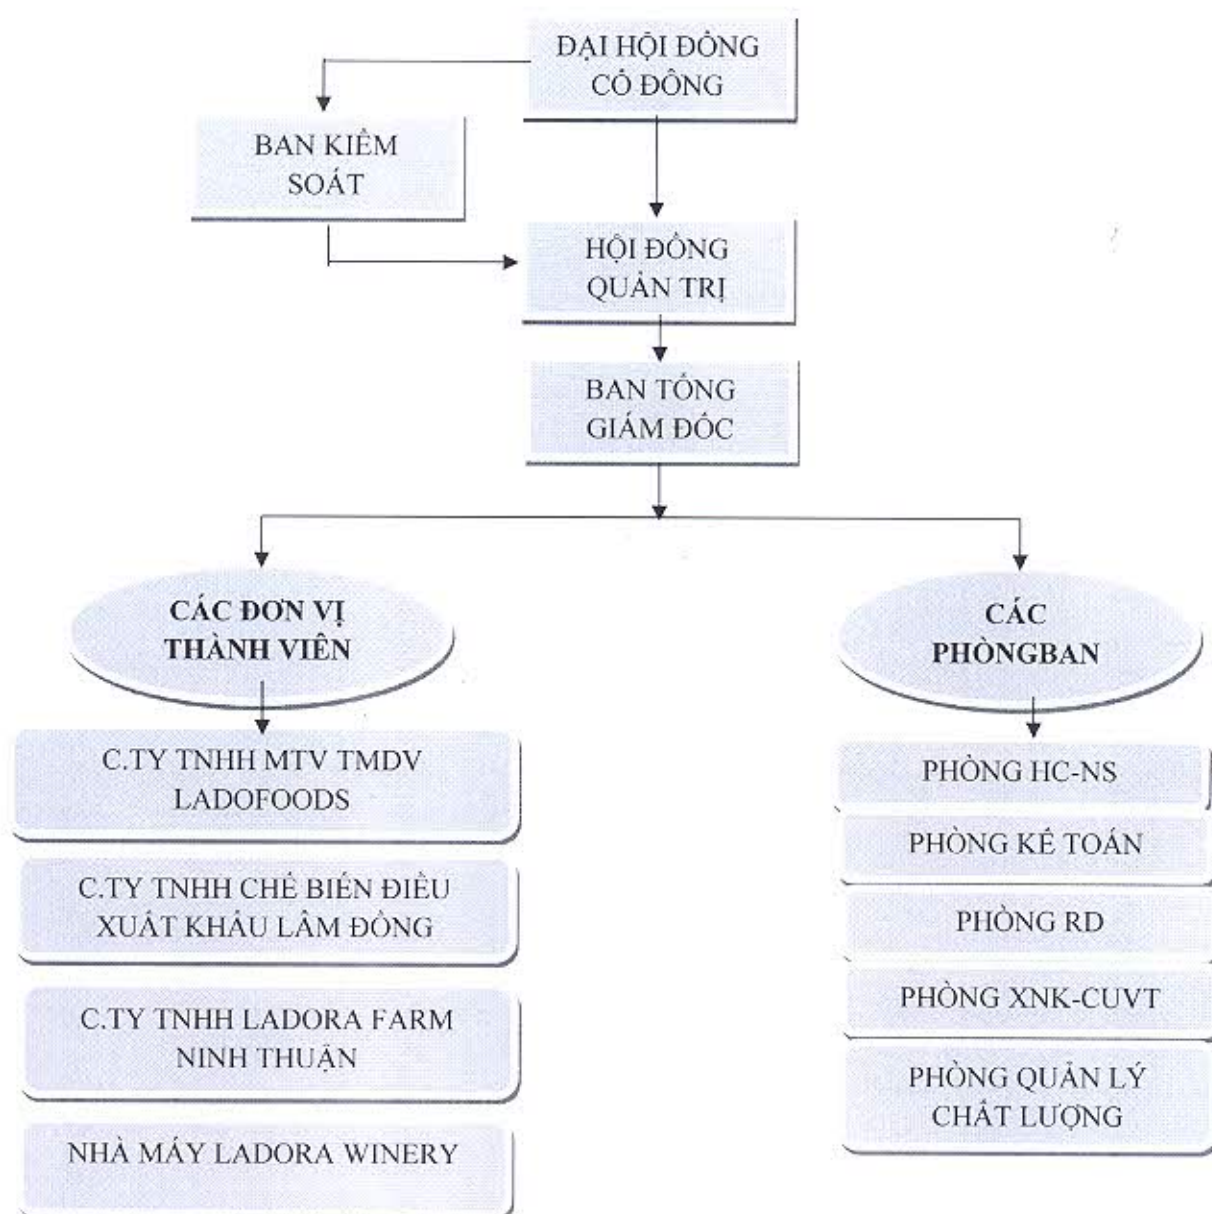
ĐẠI HỘI ĐỒNG CỔ ĐÔNG

BAN KIỂM SOÁT

HỘI ĐỒNG QUẢN TRỊ

BAN TỔNG GIÁM ĐỐC

CÁC ĐƠN VỊ THÀNH VIÊN

C.TY TNHH MTV TMDV LADOFOODS

C.TY TNHH CHẾ BIẾN ĐIỀU XUẤT KHẨU LÂM ĐỒNG

C.TY TNHH LADORA FARM NINH THUẬN

NHÀ MÁY LADORA WINERY

CÁC PHÒNGBAN

PHÒNG HC-NS

PHÒNG KẾ TOÁN

PHÒNG RD

PHÒNG XNK-CUVT

PHÒNG QUẢN LÝ CHẤT LƯỢNG